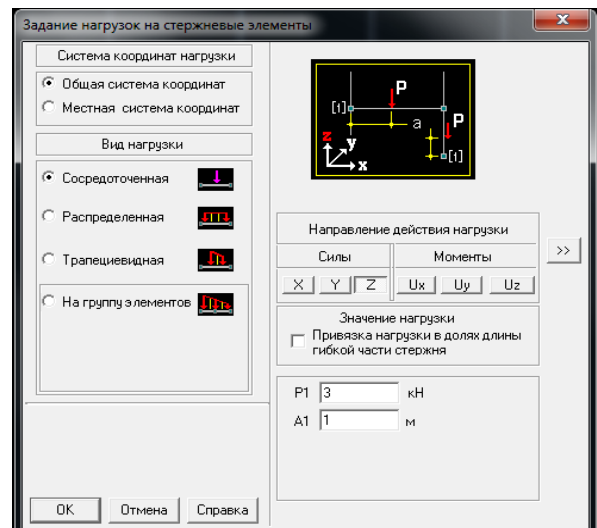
Задание нагрузок на стержневые элементы

Система координат нагрузки

Общая система координат

Местная система координат

Вид нагрузки

Сосредоточенная

Распределенная

Трапециевидная

На группу элементов

[1]
P
a
P
z
y
x
[1]

Направление действия нагрузки

Силы

Моменты

X Y Z

Ux Uy Uz

>>

Значение нагрузки

Привязка нагрузки в долях длины гибкой части стержня

P1 3 кН

A1 1 м

OK

Отмена

Справка